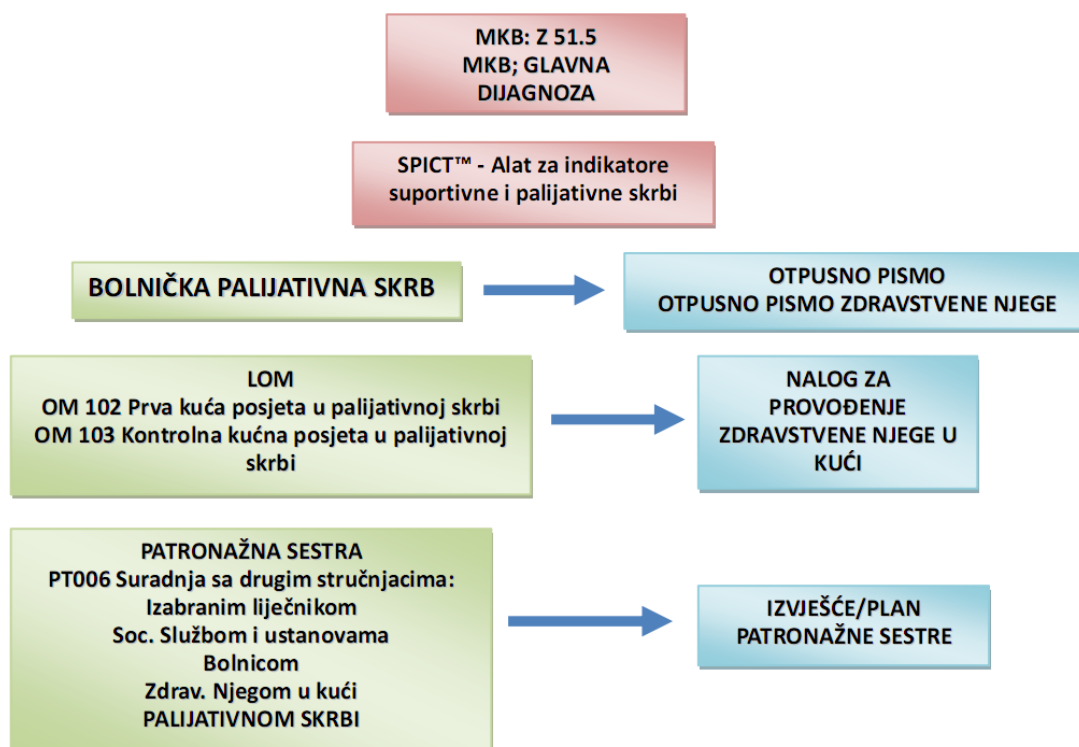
MKB: Z 51.5
MKB; GLAVNA
DIJAGNOZA

SPICT™ - Alat za indikatore
suportivne i palijativne skrbi

BOLNIČKA PALIJATIVNA SKRB

OTPUSNO PISMO
OTPUSNO PISMO ZDRAVSTVENE NJEGE

LOM
OM 102 Prva kuća posjeta u palijativnoj skrbi
OM 103 Kontrolna kućna posjeta u palijativnoj skrbi

NALOG ZA
PROVOĐENJE
ZDRAVSTVENE NJEGE U
KUĆI

PATRONAŽNA SESTRA
PT006 Suradnja sa drugim stručnjacima:
Izabranim liječnikom
Soc. Službom i ustanovama
Bolnicom
Zdrav. Njegom u kući
PALIJATIVNOM SKRBI

IZVJEŠĆE/PLAN
PATRONAŽNE SESTRE